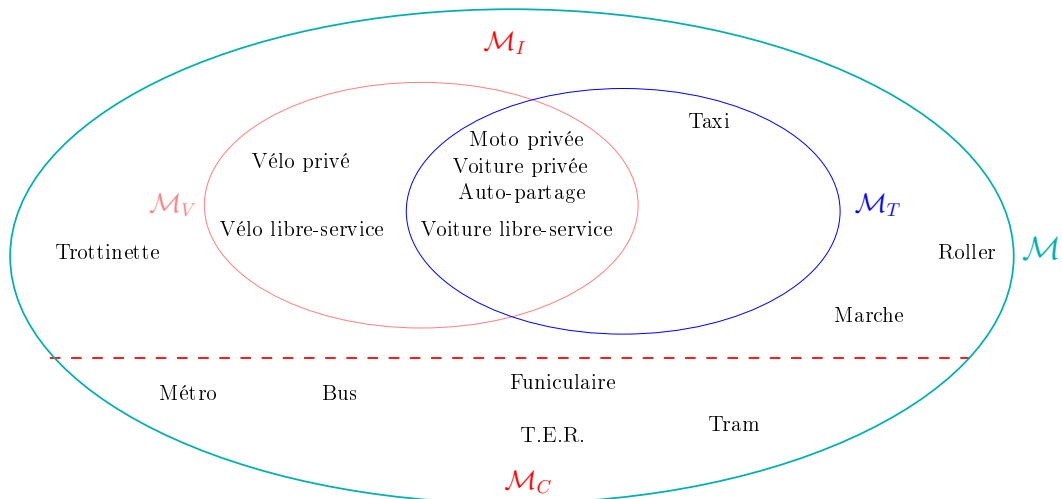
$\mathcal{M}_I$

Taxi

Moto privée
Voiture privée
Auto-partage

Vélo privé

$\mathcal{M}_V$

$\mathcal{M}_T$

Vélo libre-service

Voiture libre-service

Trottinette

Roller

$\mathcal{M}$

Marche

Métro

Bus

Funiculaire

Tram

T.E.R.

$\mathcal{M}_C$